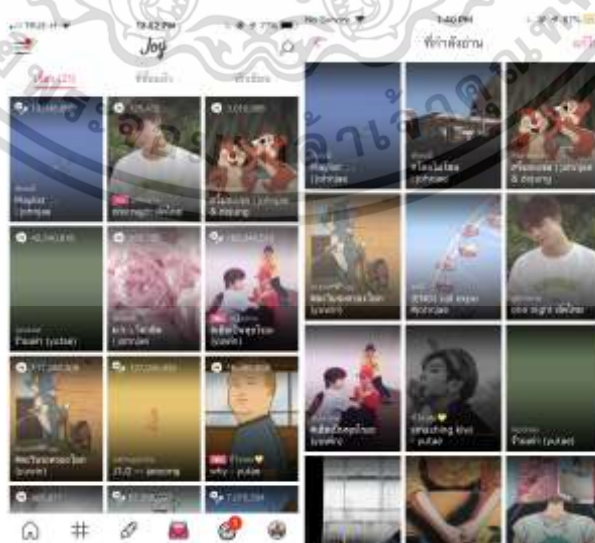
12:42 PM
Joy

No Service
1:40 PM
ที่กำลังอ่าน

Playlist
one night นี้เท่านั้น
ชิปแอนด์เดล | jahnjae & dayung
ร้านผลไม้ (yutae)
why | yutae

ชิปแอนด์เดล | jahnjae & dayung
smashing love
ร้านผลไม้ (yutae)